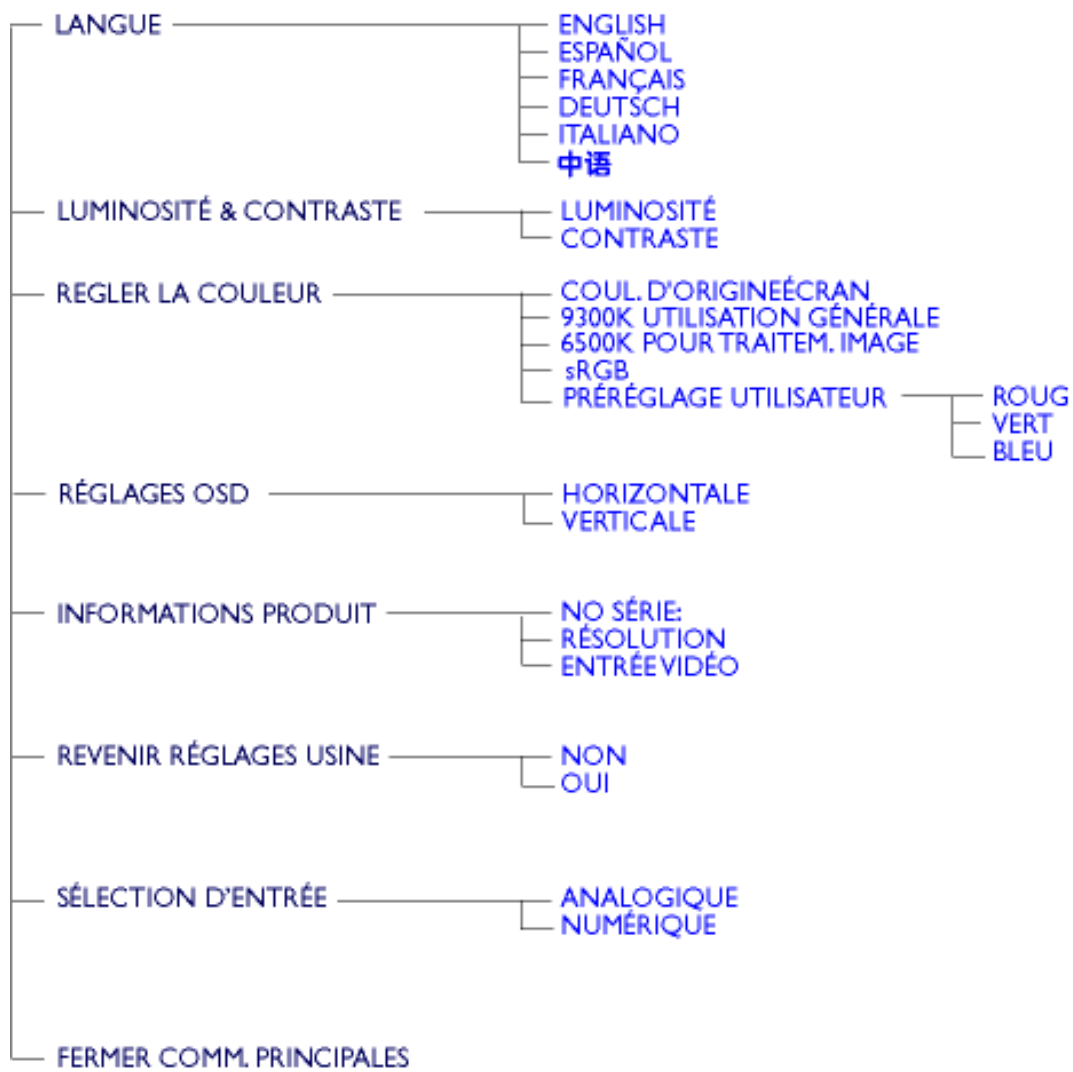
LANGUE
ENGLISH
ESPAÑOL
FRANÇAIS
DEUTSCH
ITALIANO
中语

LUMINOSITÉ & CONTRASTE
LUMINOSITÉ
CONTRASTE

REGLER LA COULEUR
COUL. D'ORIGINEÉCRAN
9300K UTILISATION GÉNÉRALE
6500K POUR TRAITEM. IMAGE
sRGB
PRÉRÉGLAGE UTILISATEUR
ROUG
VERT
BLEU

RÉGLAGES OSD
HORIZONTALE
VERTICALE

INFORMATIONS PRODUIT
NO SÉRIE:
RÉSOLUTION
ENTRÉEVIDÉO

REVENIR RÉGLAGES USINE
NON
OUI

SÉLECTION D'ENTRÉE
ANALOGIQUE
NUMÉRIQUE

FERMER COMM. PRINCIPALES